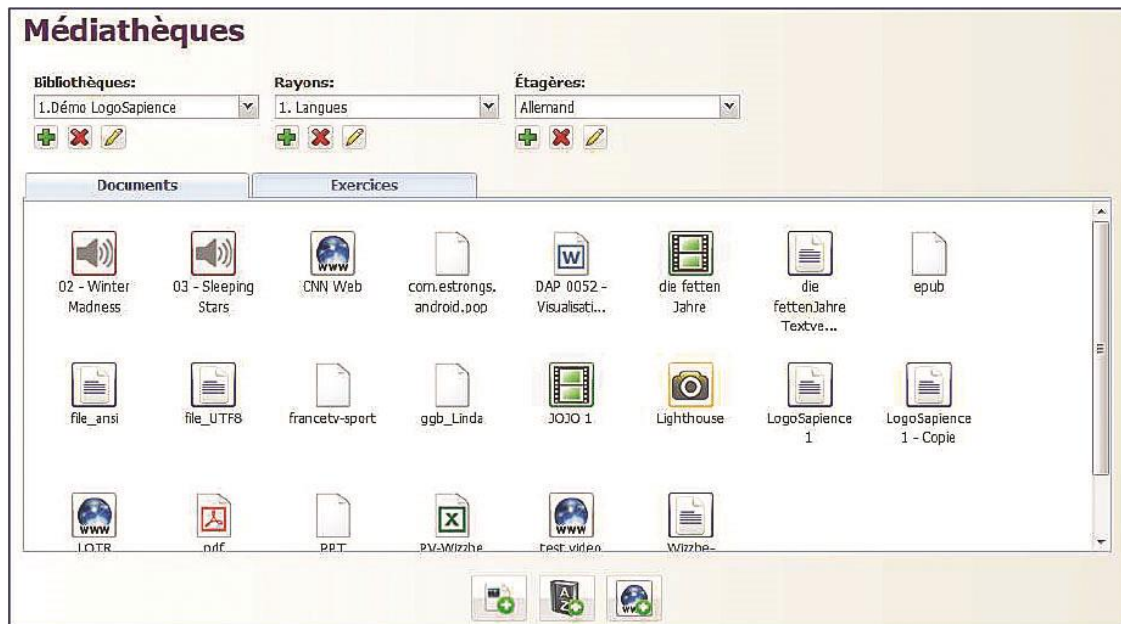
Médiathèques

Bibliothèques:
1.Démo LogoSapience

Rayons:
1. Langues

Étagères:
Allemand

Documents

Exercices

02 - Winter Madness

03 - Sleeping Stars

CNN Web

com.estrongs.android.pop

DAP 0052 - Visualisati...

die fetten Jahre

die fettenJahre Textve...

epub

file_ansi

file_UTF8

francetv-sport

ggb_Linda

JOJO 1

Lighthouse

LogoSapience 1

LogoSapience 1 - Copie

LOTR

pdf

PPT

PV-Wizzbe

test video

Wizzbe-